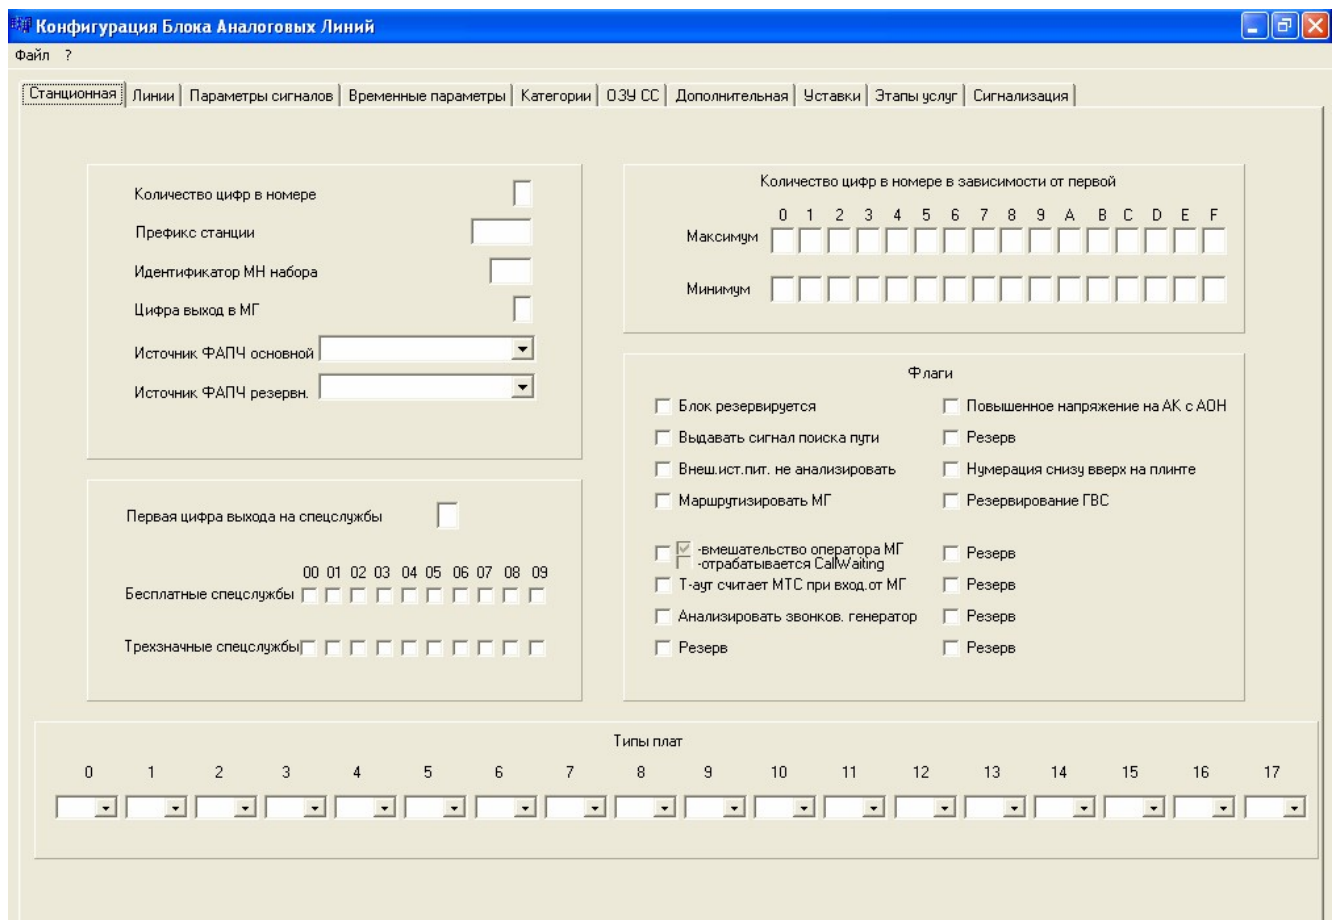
Конфигурация Блока Аналоговых Линий

Файл ?

Станционная | Линии | Параметры сигналов | Временные параметры | Категории | ОЗУ СС | Дополнительная | Уставки | Этапы услуг | Сигнализация

Количество цифр в номере

Префикс станции

Идентификатор МН набора

Цифра выход в МГ

Источник ФАПЧ основной

Источник ФАПЧ резервн.

Количество цифр в номере в зависимости от первой

0 1 2 3 4 5 6 7 8 9 A B C D E F

Максимум

Минимум

Первая цифра выхода на спецслужбы

00 01 02 03 04 05 06 07 08 09

Бесплатные спецслужбы

Трехзначные спецслужбы

Флаги

Блок резервируется

Выдавать сигнал поиска пути

Внеш.ист.пит. не анализировать

Маршрутизировать МГ

-вмешательство оператора МГ
-отрабатывается CallWaiting

Т-аут считает МТС при вход.от МГ

Анализировать звонков. генератор

Резерв

Повышенное напряжение на АК с АОН

Резерв

Нумерация снизу вверх на плинте

Резервирование ГВС

Резерв

Резерв

Резерв

Резерв

Типы плат

| 0 | 1 | 2 | 3 | 4 | 5 | 6 | 7 | 8 | 9 | 10 | 11 | 12 | 13 | 14 | 15 | 16 | 17 |
|---|---|---|---|---|---|---|---|---|---|---|---|---|---|---|---|---|---|